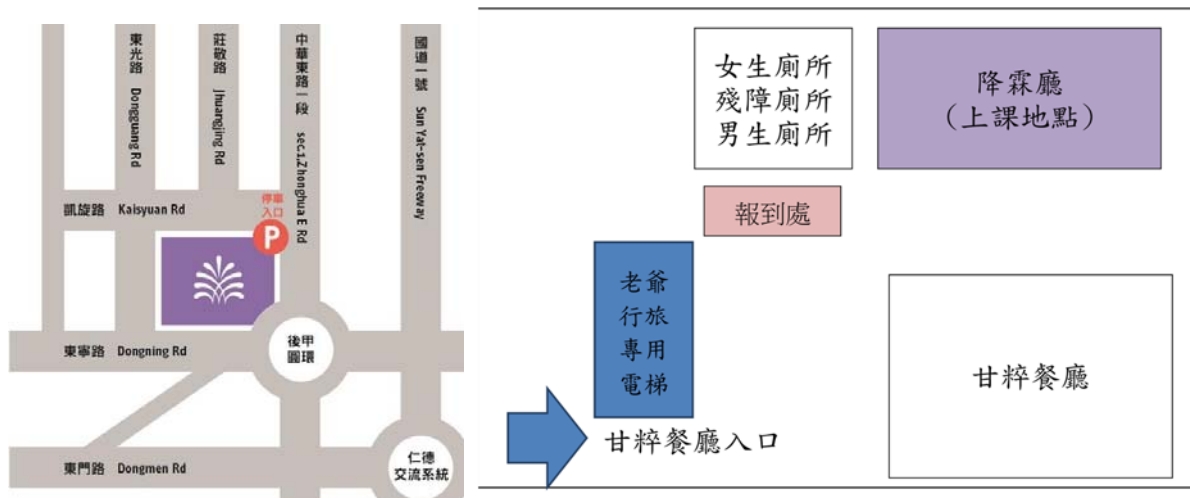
東光路 Dongguang Rd

莊敬路 Jhuangjing Rd

中華東路一段 sec.1.Zhonghua E Rd

國道一號 Sun Yat-sen Freeway

凱旋路 Kaisyuan Rd

停車入口

P

東寧路 Dongning Rd

後甲圓環

東門路 Dongmen Rd

仁德交流系統

女生廁所
殘障廁所
男生廁所

降霖廳
(上課地點)

報到處

老爺行旅專用電梯

甘粹餐廳

甘粹餐廳入口